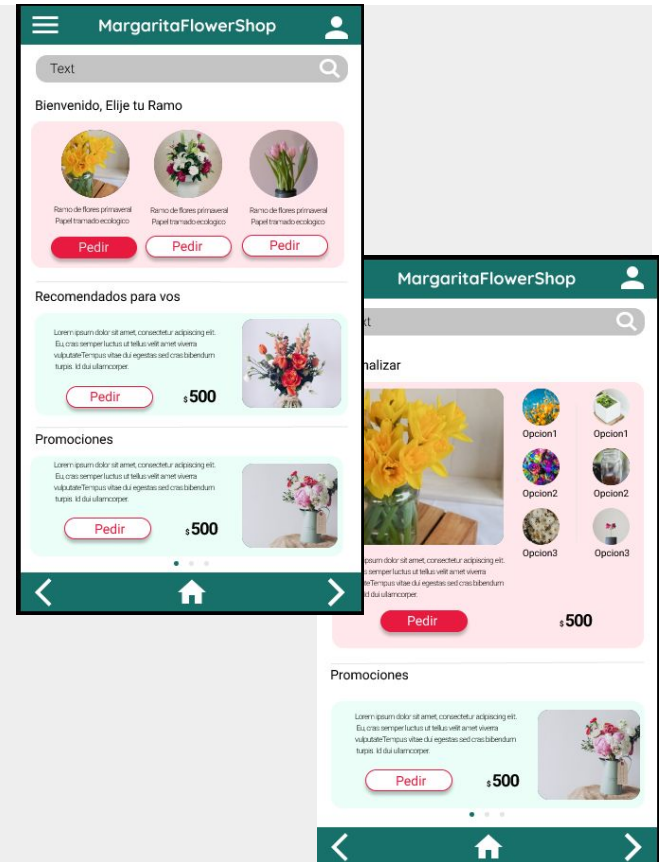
MargaritaFlowerShop

Text

Bienvenido, Elije tu Ramo

Ramo de flores primaveral Papel tramado ecologico

Ramo de flores primaveral Papel tramado ecologico

Ramo de flores primaveral Papel tramado ecologico

Pedir

Pedir

Pedir

Recomendados para vos

Lorem ipsum dolor sit amet, consectetur adipiscing elit. Eu, cras semper luctus ut tellus velit amet viverra vulputateTempus vitae dui egestas sed cras bibendum turpis. Id dui ullamcorper.

Pedir

$500

Promociones

Lorem ipsum dolor sit amet, consectetur adipiscing elit. Eu, cras semper luctus ut tellus velit amet viverra vulputateTempus vitae dui egestas sed cras bibendum turpis. Id dui ullamcorper.

Pedir

$500

MargaritaFlowerShop

xt

nalizar

Opcion1

Opcion1

Opcion2

Opcion2

Opcion3

Opcion3

psum dolor sit amet, consectetur adipiscing elit. cras semper luctus ut tellus velit amet viverra teTempus vitae dui egestas sed cras bibendum Id dui ullamcorper.

Pedir

$500

Promociones

Lorem ipsum dolor sit amet, consectetur adipiscing elit. Eu, cras semper luctus ut tellus velit amet viverra vulputateTempus vitae dui egestas sed cras bibendum turpis. Id dui ullamcorper.

Pedir

$500